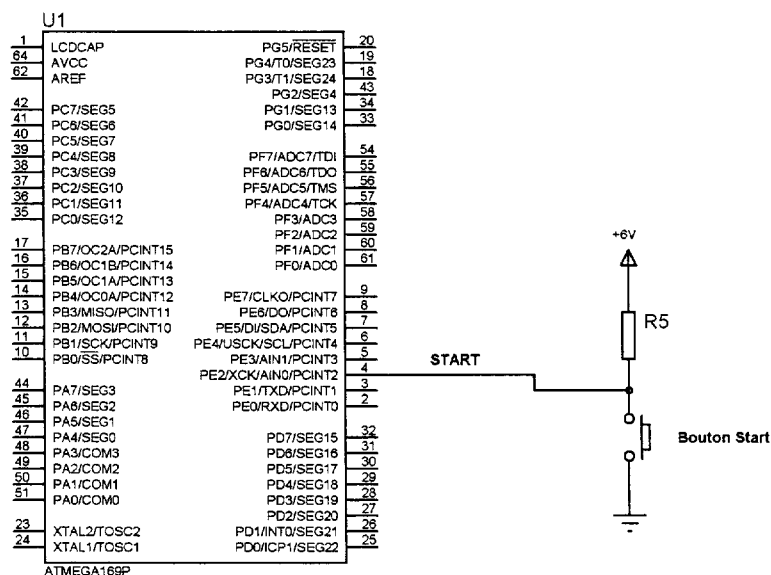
U1

1 LCDCAP
64 AVCC
62 AREF

42 PC7/SEG5
41 PC6/SEG6
40 PC5/SEG7
39 PC4/SEG8
38 PC3/SEG9
37 PC2/SEG10
36 PC1/SEG11
35 PC0/SEG12

17 PB7/OC2A/PCINT15
16 PB6/OC1B/PCINT14
15 PB5/OC1A/PCINT13
14 PB4/OC0A/PCINT12
13 PB3/MISO/PCINT11
12 PB2/MOSI/PCINT10
11 PB1/SCK/PCINT9
10 PB0/$\overline{SS}$/PCINT8

44 PA7/SEG3
45 PA6/SEG2
46 PA5/SEG1
47 PA4/SEG0
48 PA3/COM3
49 PA2/COM2
50 PA1/COM1
51 PA0/COM0

23 XTAL2/TOSC2
24 XTAL1/TOSC1

PG5/$\overline{RESET}$ 20
PG4/T0/SEG23 19
PG3/T1/SEG24 18
PG2/SEG4 43
PG1/SEG13 34
PG0/SEG14 33

PF7/ADC7/TDI 54
PF6/ADC6/TDO 55
PF5/ADC5/TMS 56
PF4/ADC4/TCK 57
PF3/ADC3 58
PF2/ADC2 59
PF1/ADC1 60
PF0/ADC0 61

PE7/CLKO/PCINT7 9
PE6/DO/PCINT6 8
PE5/DI/SDA/PCINT5 7
PE4/USCK/SCL/PCINT4 6
PE3/AIN1/PCINT3 5
PE2/XCK/AIN0/PCINT2 4
PE1/TXD/PCINT1 3
PE0/RXD/PCINT0 2

PD7/SEG15 32
PD6/SEG16 31
PD5/SEG17 30
PD4/SEG18 29
PD3/SEG19 28
PD2/SEG20 27
PD1/INT0/SEG21 26
PD0/ICP1/SEG22 25

ATMEGA169P

START

+6V

R5

Bouton Start